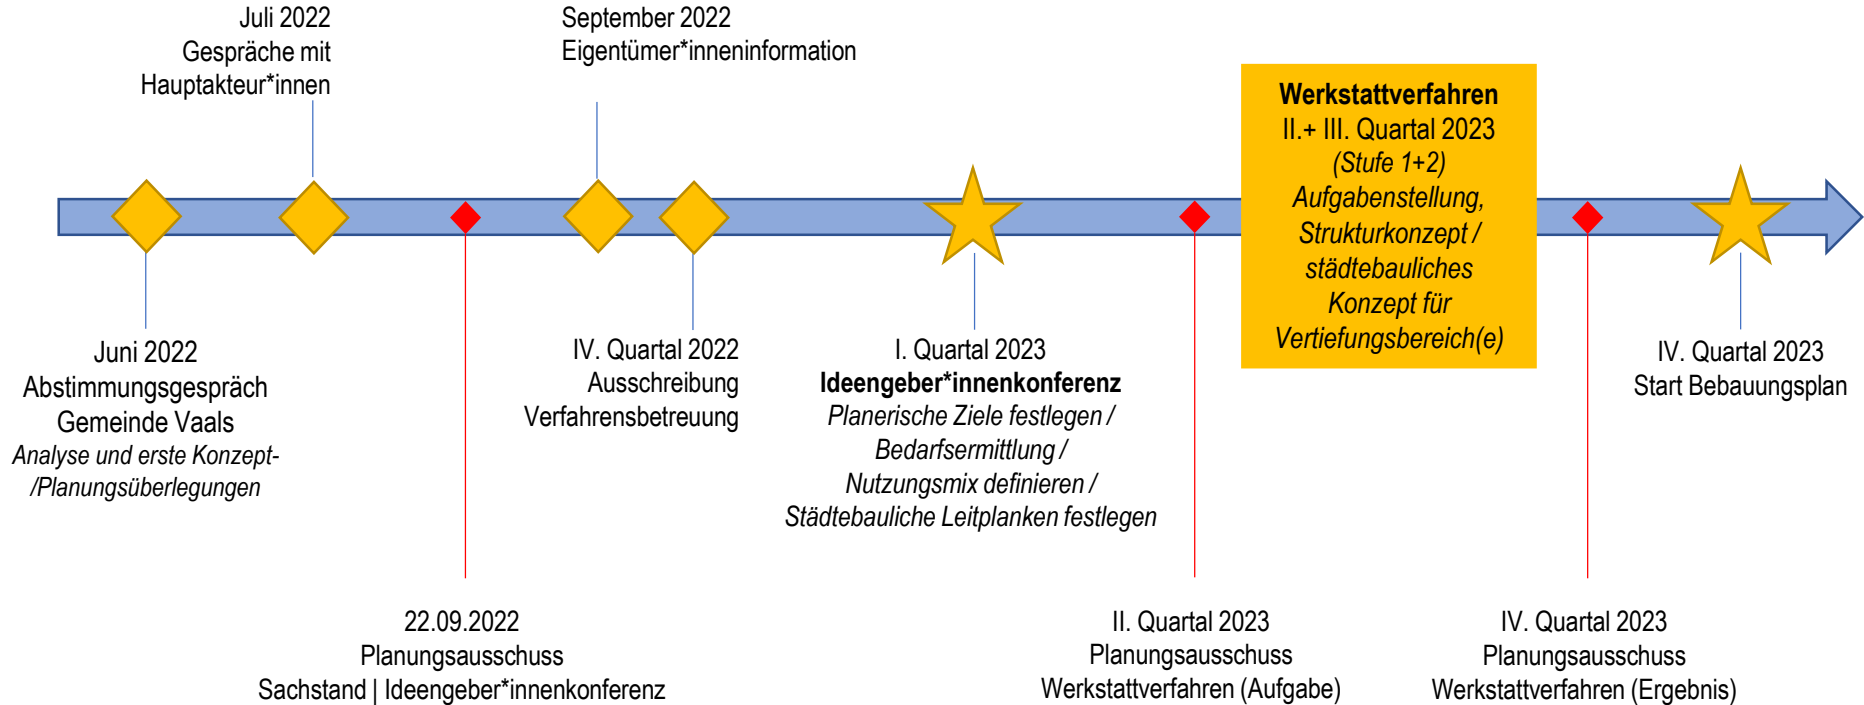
Juli 2022
Gespräche mit
Hauptakteur*innen

September 2022
Eigentümer*inneninformation

**Werkstattverfahren**
II.+ III. Quartal 2023
*(Stufe 1+2)*
*Aufgabenstellung, Strukturkonzept / städtebauliches Konzept für Vertiefungsbereich(e)*

Juni 2022
Abstimmungsgespräch
Gemeinde Vaals
*Analyse und erste Konzept- /Planungsüberlegungen*

IV. Quartal 2022
Ausschreibung
Verfahrensbetreuung

I. Quartal 2023
**Ideengeber*innenkonferenz**
*Planerische Ziele festlegen / Bedarfsermittlung / Nutzungsmix definieren / Städtebauliche Leitplanken festlegen*

IV. Quartal 2023
Start Bebauungsplan

22.09.2022
Planungsausschuss
Sachstand | Ideengeber*innenkonferenz

II. Quartal 2023
Planungsausschuss
Werkstattverfahren (Aufgabe)

IV. Quartal 2023
Planungsausschuss
Werkstattverfahren (Ergebnis)